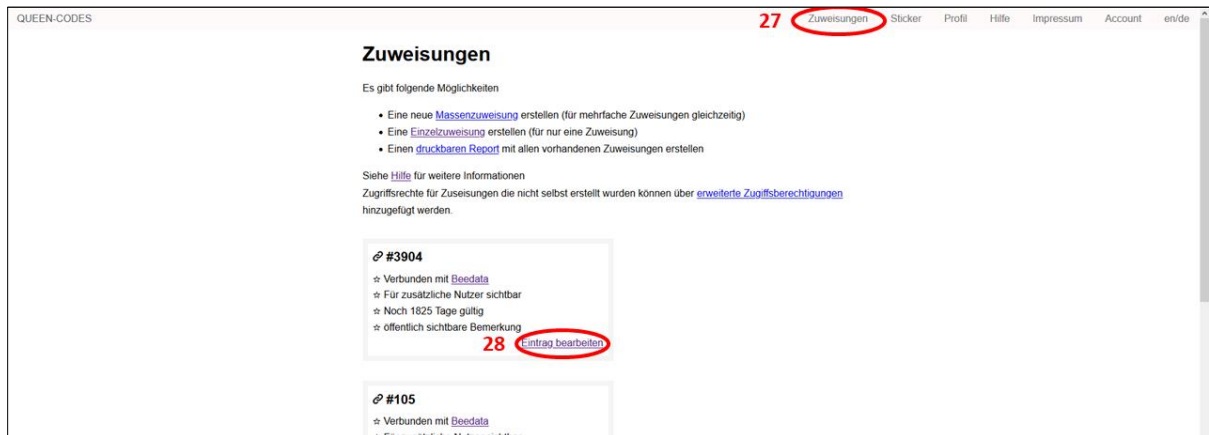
QUEEN-CODES

27 Zuweisungen Sticker Profil Hilfe Impressum Account en/de

# Zuweisungen

Es gibt folgende Möglichkeiten

- Eine neue Massenzuweisung erstellen (für mehrfache Zuweisungen gleichzeitig)
- Eine Einzelzuweisung erstellen (für nur eine Zuweisung)
- Einen druckbaren Report mit allen vorhandenen Zuweisungen erstellen

Siehe Hilfe für weitere Informationen
Zugriffsrechte für Zuseisungen die nicht selbst erstellt wurden können über erweiterte Zugiffsberechtigungen hinzugefügt werden.

#3904
☆ Verbunden mit Beedata
☆ Für zusätzliche Nutzer sichtbar
☆ Noch 1825 Tage gültig
☆ öffentlich sichtbare Bemerkung
28 Eintrag bearbeiten

#105
☆ Verbunden mit Beedata
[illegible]